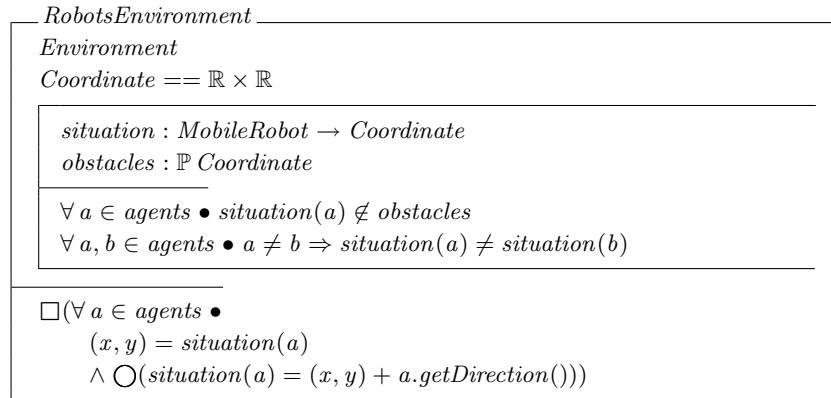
$RobotsEnvironment$

$Environment$

$Coordinate == \mathbb{R} \times \mathbb{R}$

$situation : MobileRobot \rightarrow Coordinate$

$obstacles : \mathbb{P}\ Coordinate$

$\forall\ a \in agents \bullet situation(a) \notin obstacles$

$\forall\ a, b \in agents \bullet a \neq b \Rightarrow situation(a) \neq situation(b)$

$\Box(\forall\ a \in agents \bullet$

$(x, y) = situation(a)$

$\wedge \bigcirc(situation(a) = (x, y) + a.getDirection()))$